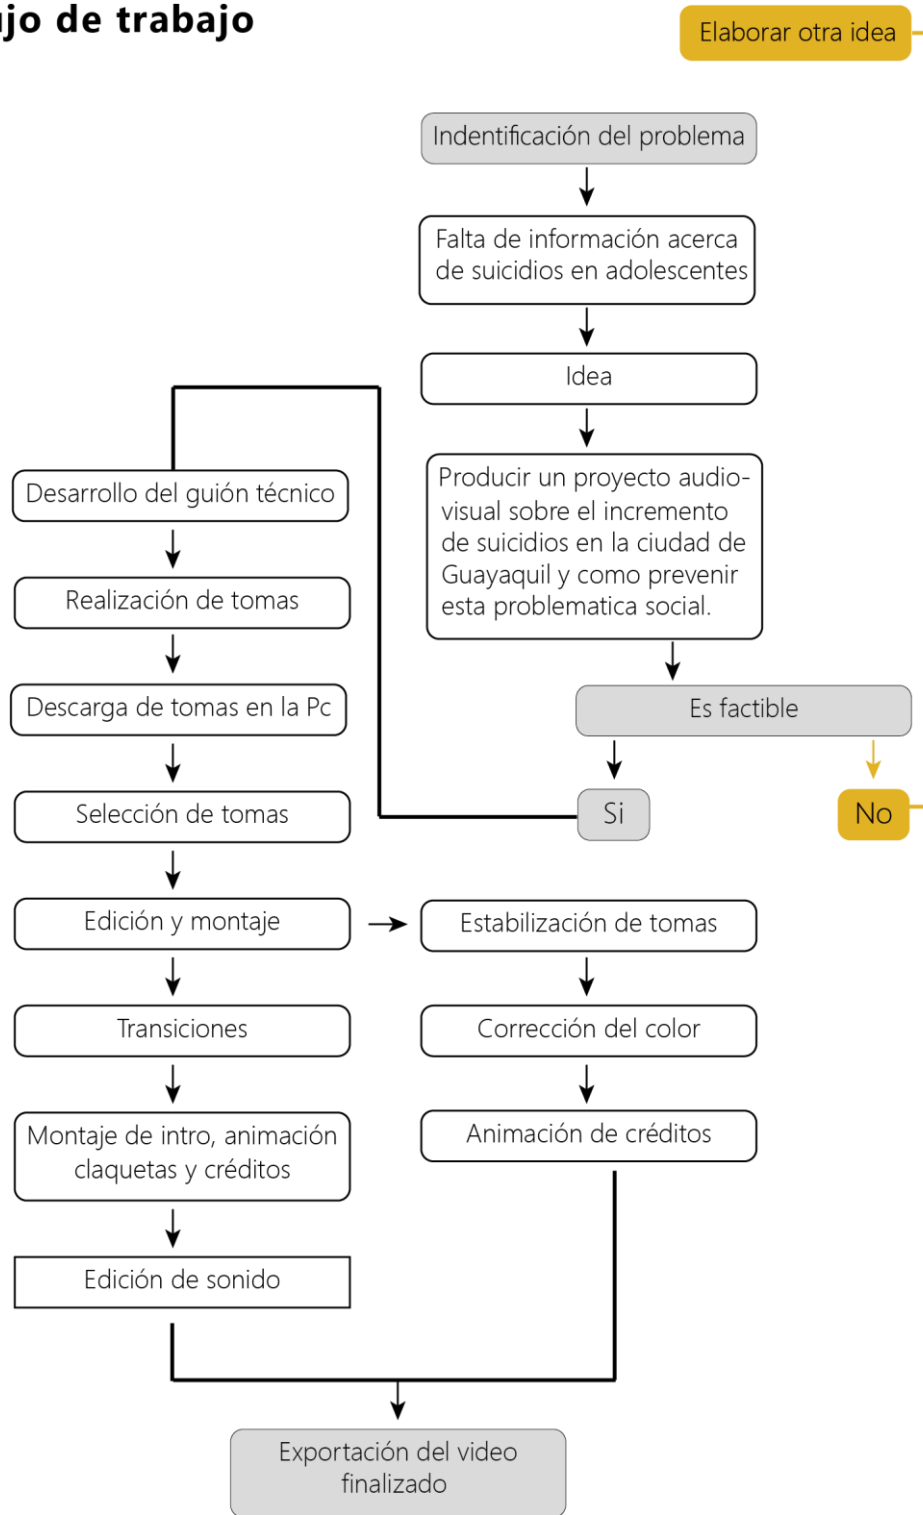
jo de trabajo

Elaborar otra idea

Indentificación del problema

Falta de información acerca de suicidios en adolescentes

Idea

Producir un proyecto audiovisual sobre el incremento de suicidios en la ciudad de Guayaquil y como prevenir esta problematica social.

Es factible

Si

No

Desarrollo del guión técnico

Realización de tomas

Descarga de tomas en la Pc

Selección de tomas

Edición y montaje

Transiciones

Montaje de intro, animación claquetas y créditos

Edición de sonido

Estabilización de tomas

Corrección del color

Animación de créditos

Exportación del video finalizado